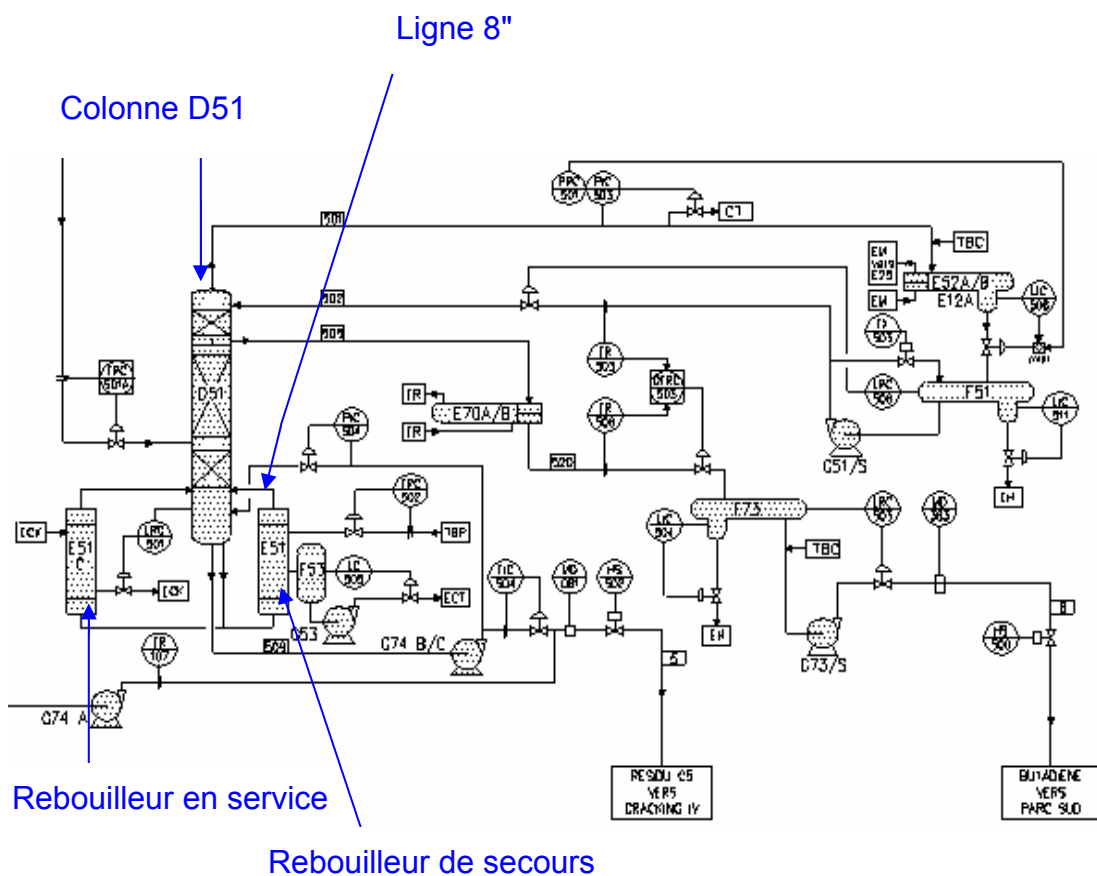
Ligne 8"

Colonne D51

PRC 501
PIC 503
CT
508
TBC
EW
E52A/B
E12A
EW
LIC 506
503
FI 503
509
TR 503
TR
E70A/B
FRC 505
LRC 508
F51
TRC 501A
D51
TR
TR 506
LIC 511
C51/S
PIC 504
520
EH
ECW
TPC 502
TBP
E51 C
LRC 501
E51
F53
LIC 509
ECW
ECT
F73
LIC 504
TBC
LRC 501
LIC 503
TIC 504
FIC
HS 508
EH
C53
C74 B/C
C73/S
504
TR 107
HS 500
C74 A
RESIDU C5 VERS CRACKING IV
BUTADIENE VERS PARC SUD

Rebouilleur en service

Rebouilleur de secours